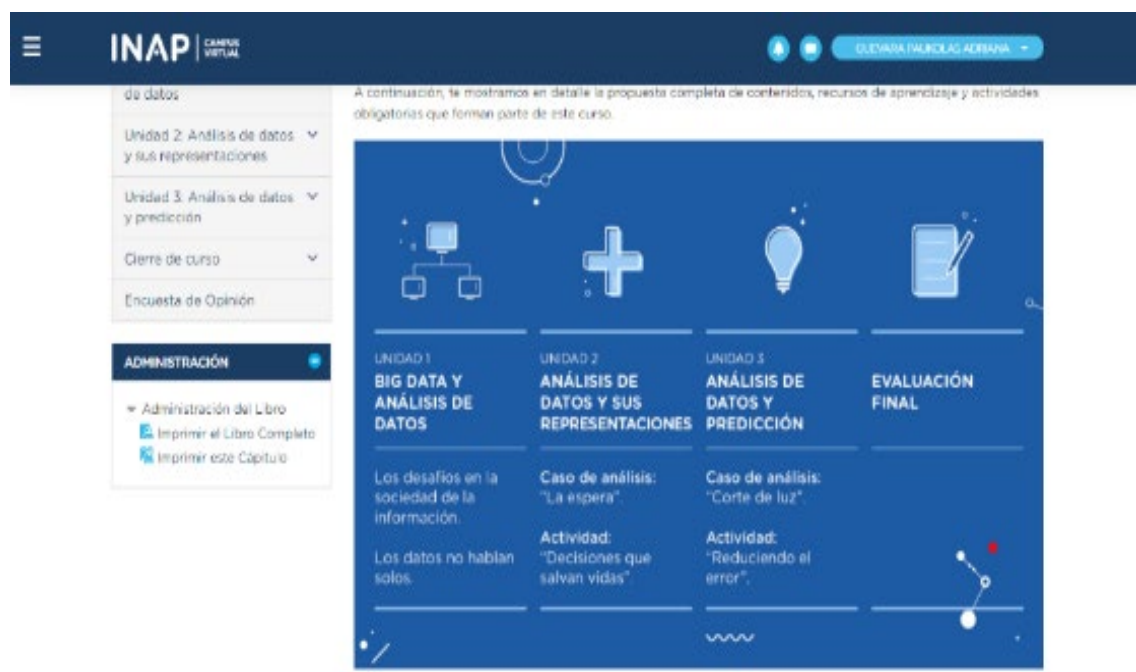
INAP | CAMPUS VIRTUAL

GUEVARA PAUKOLAS ADRIANA

de datos

Unidad 2: Análisis de datos y sus representaciones

Unidad 3: Análisis de datos y predicción

Cierre de curso

Encuesta de Opinión

ADMINISTRACIÓN

Administración del Libro
Imprimir el Libro Completo
Imprimir este Capítulo

A continuación, te mostramos en detalle la propuesta completa de contenidos, recursos de aprendizaje y actividades obligatorias que forman parte de este curso.

| UNIDAD 1 BIG DATA Y ANÁLISIS DE DATOS | UNIDAD 2 ANÁLISIS DE DATOS Y SUS REPRESENTACIONES | UNIDAD 3 ANÁLISIS DE DATOS Y PREDICCIÓN | EVALUACIÓN FINAL |
|---|---|---|---|
| Los desafíos en la sociedad de la información. Los datos no hablan solos. | Caso de análisis: "La espera". Actividad: "Decisiones que salvan vidas". | Caso de análisis: "Corte de luz". Actividad: "Reduciendo el error". | |